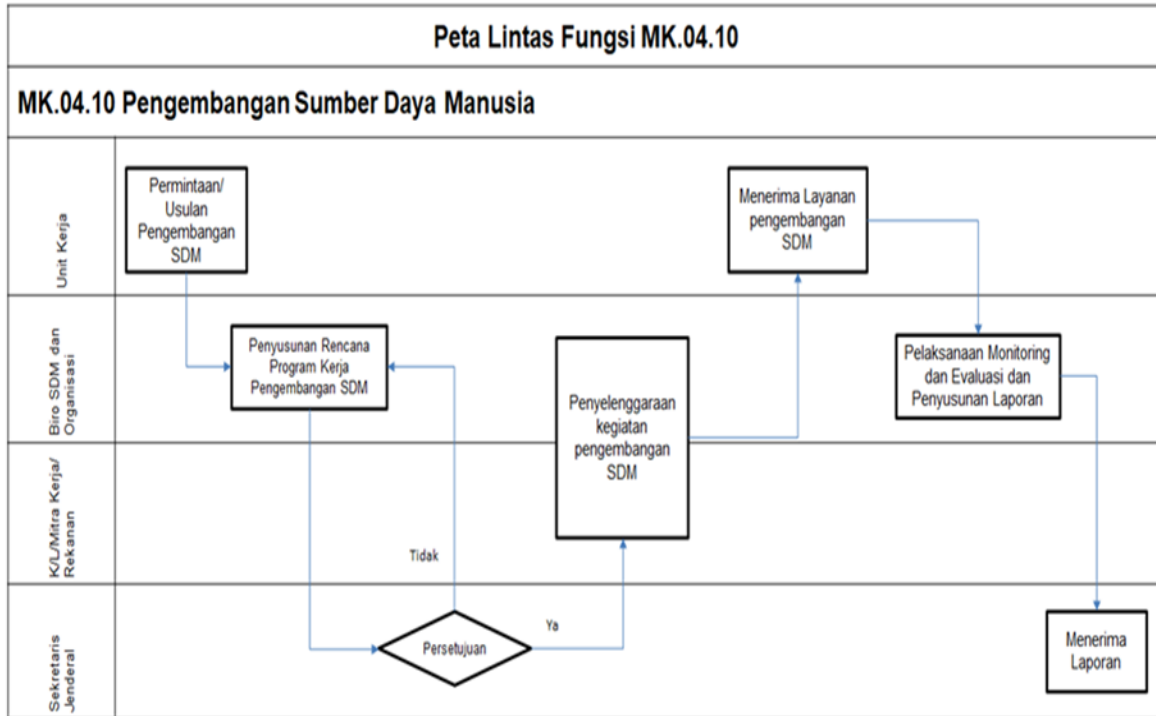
Peta Lintas Fungsi MK.04.10

MK.04.10 Pengembangan Sumber Daya Manusia

Unit Kerja

Biro SDM dan Organisasi

K/L/Mitra Kerja/ Rekanan

Sekretaris Jenderal

Permintaan/ Usulan Pengembangan SDM

Penyusunan Rencana Program Kerja Pengembangan SDM

Tidak

Persetujuan

Ya

Penyelenggaraan kegiatan pengembangan SDM

Menerima Layanan pengembangan SDM

Pelaksanaan Monitoring dan Evaluasi dan Penyusunan Laporan

Menerima Laporan